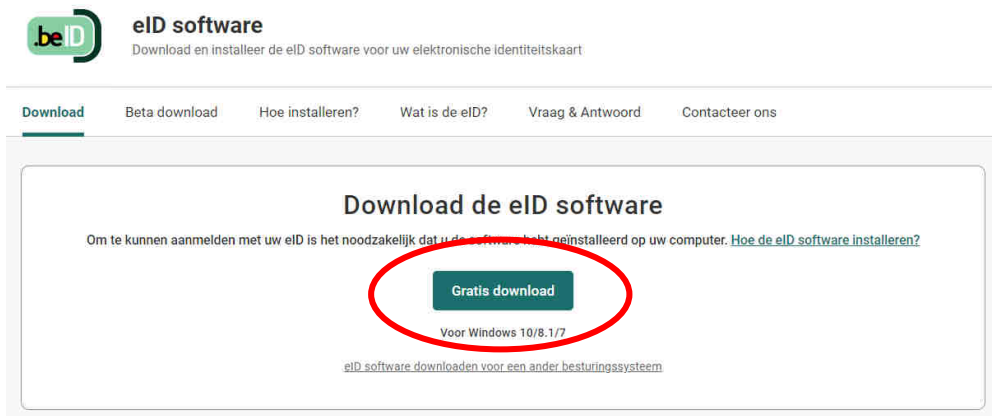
.beID

eID software

Download en installeer de eID software voor uw elektronische identiteitskaart

Download Beta download Hoe installeren? Wat is de eID? Vraag & Antwoord Contacteer ons

Download de eID software

Om te kunnen aanmelden met uw eID is het noodzakelijk dat u de software hebt geïnstalleerd op uw computer. Hoe de eID software installeren?

Gratis download

Voor Windows 10/8.1/7

eID software downloaden voor een ander besturingssysteem